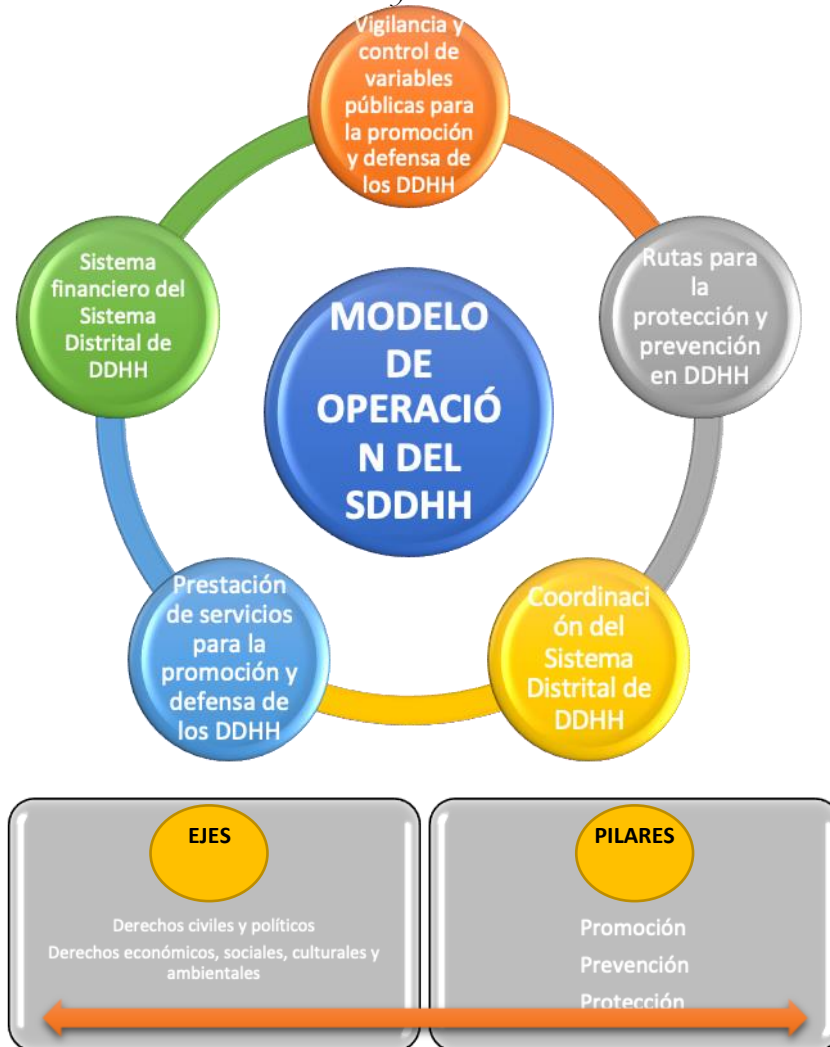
Vigilancia y control de variables públicas para la promoción y defensa de los DDHH

Rutas para la protección y prevención en DDHH

Coordinación del Sistema Distrital de DDHH

Prestación de servicios para la promoción y defensa de los DDHH

Sistema financiero del Sistema Distrital de DDHH

MODELO DE OPERACIÓN DEL SDDHH

EJES

Derechos civiles y políticos

Derechos económicos, sociales, culturales y ambientales

PILARES

Promoción

Prevención

Protección